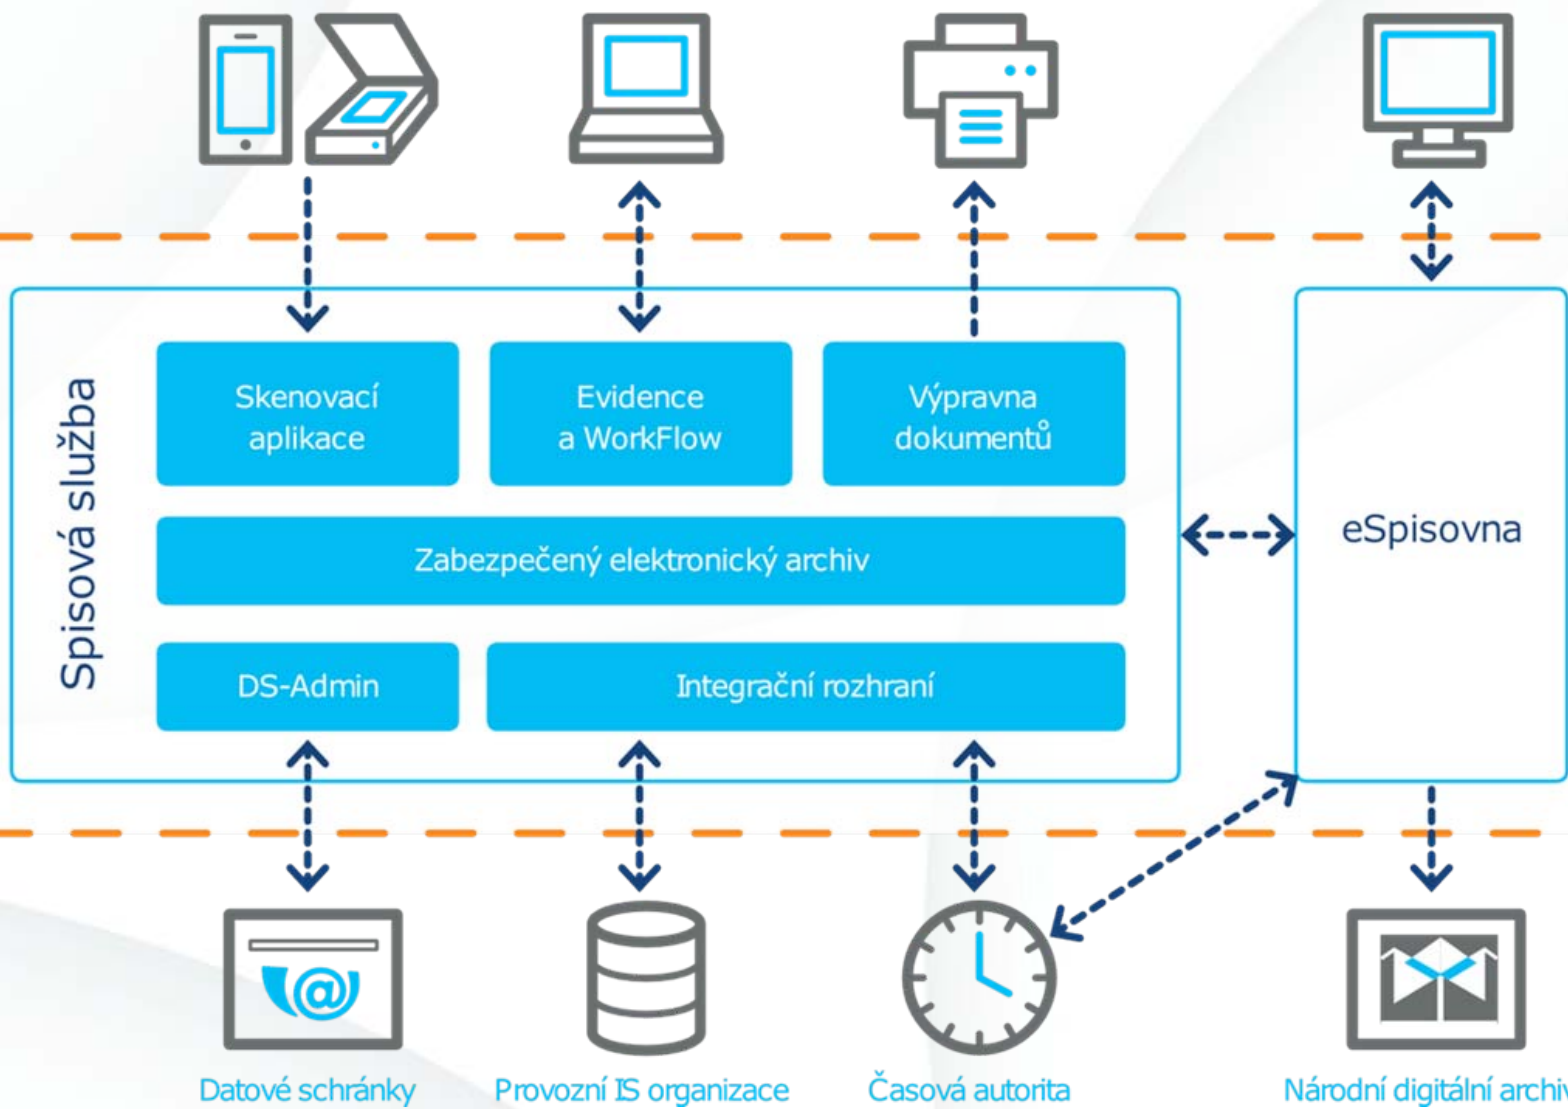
Spisová služba

Skenovací aplikace

Evidence a WorkFlow

Výpravna dokumentů

Zabezpečený elektronický archiv

DS-Admin

Integrační rozhraní

eSpisovna

Datové schránky

Provozní IS organizace

Časová autorita

Národní digitální archi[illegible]